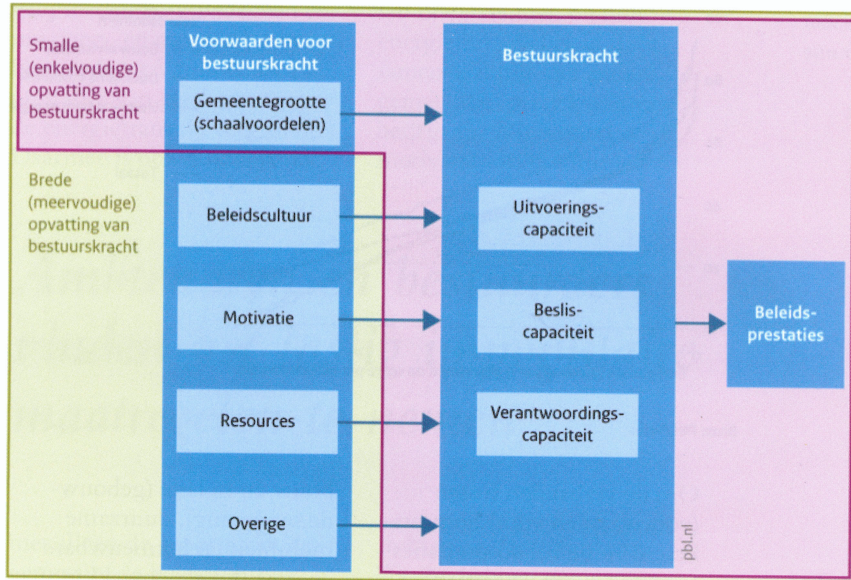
Smalle (enkelvoudige) opvatting van bestuurskracht

Brede (meervoudige) opvatting van bestuurskracht

Voorwaarden voor bestuurskracht

Gemeentegrootte (schaalvoordelen)

Beleidscultuur

Motivatie

Resources

Overige

Bestuurskracht

Uitvoeringscapaciteit

Besliscapaciteit

Verantwoordingscapaciteit

Beleidsprestaties

pbl.nl